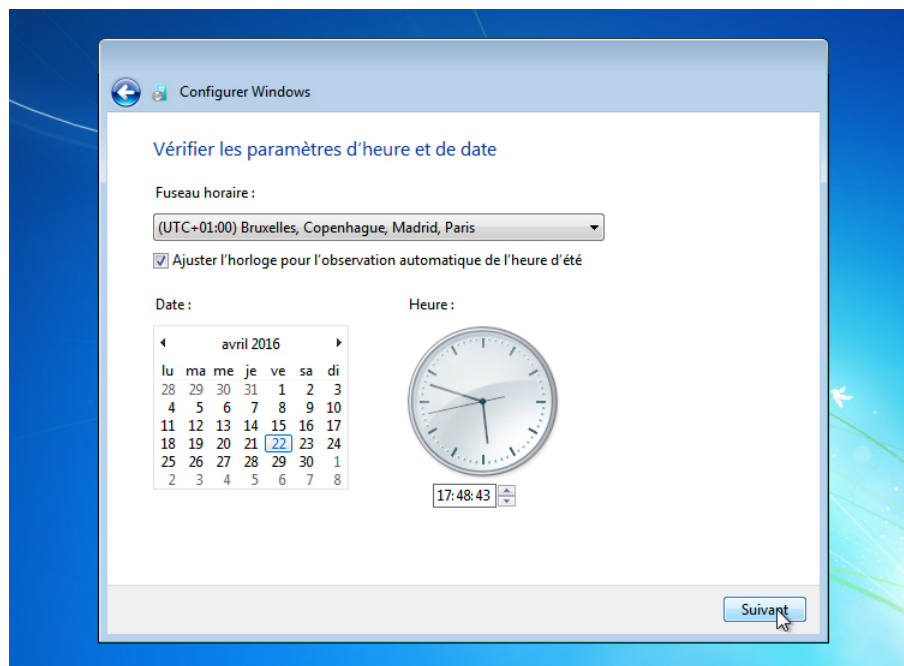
Configurer Windows

Vérifier les paramètres d'heure et de date

Fuseau horaire :

(UTC+01:00) Bruxelles, Copenhague, Madrid, Paris

Ajuster l'horloge pour l'observation automatique de l'heure d'été

Date :

avril 2016

| lu | ma | me | je | ve | sa | di |
|---|---|---|---|---|---|---|
| 28 | 29 | 30 | 31 | 1 | 2 | 3 |
| 4 | 5 | 6 | 7 | 8 | 9 | 10 |
| 11 | 12 | 13 | 14 | 15 | 16 | 17 |
| 18 | 19 | 20 | 21 | 22 | 23 | 24 |
| 25 | 26 | 27 | 28 | 29 | 30 | 1 |
| 2 | 3 | 4 | 5 | 6 | 7 | 8 |

Heure :

17:48:43

Suivant